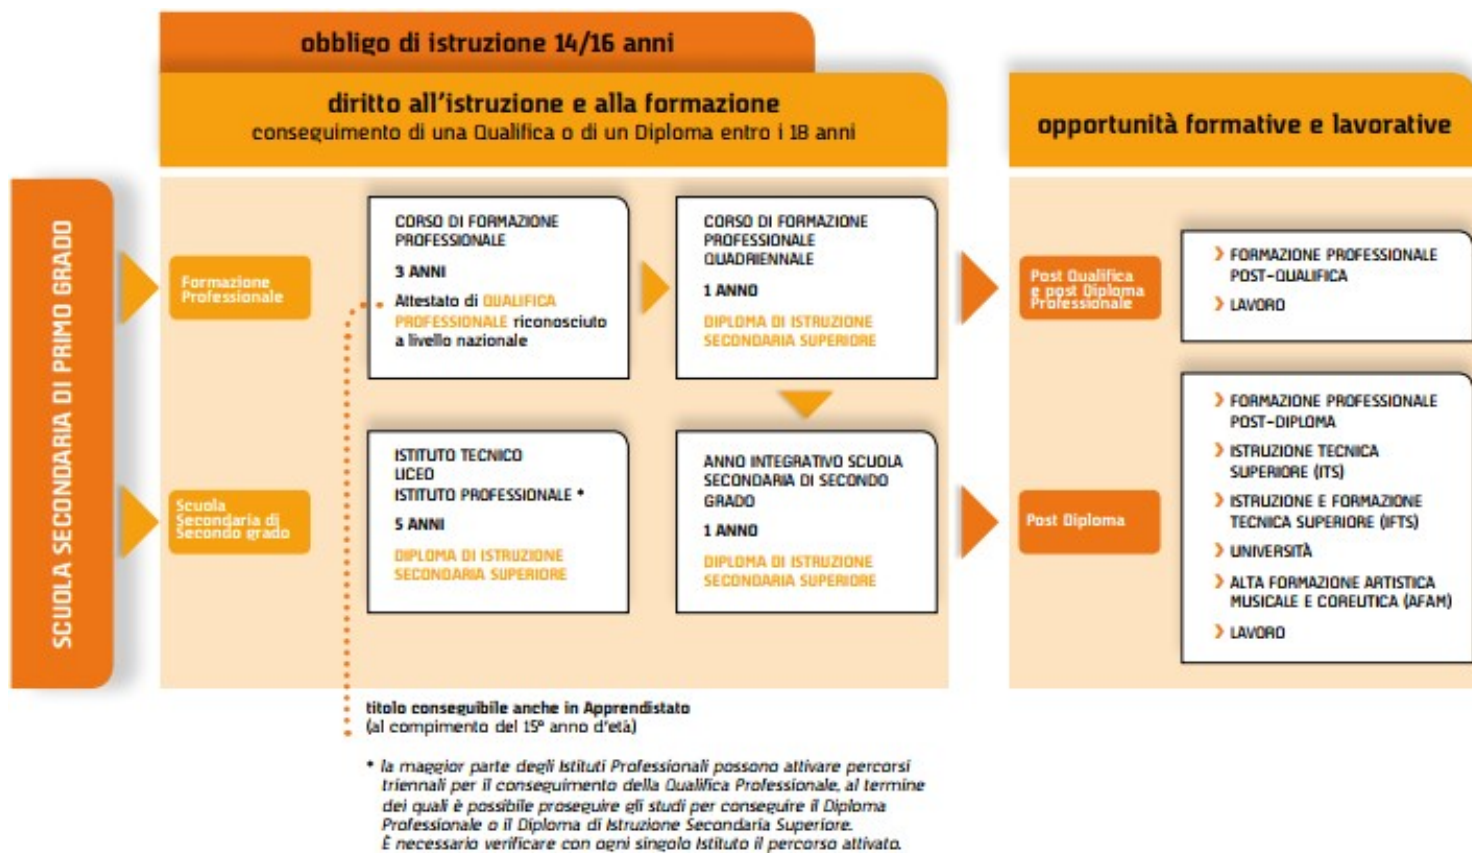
obbligo di istruzione 14/16 anni

diritto all'istruzione e alla formazione
conseguimento di una Qualifica o di un Diploma entro i 18 anni

opportunità formative e lavorative

SCUOLA SECONDARIA DI PRIMO GRADO

Formazione Professionale

CORSO DI FORMAZIONE PROFESSIONALE
3 ANNI
Attestato di QUALIFICA PROFESSIONALE riconosciuto a livello nazionale

CORSO DI FORMAZIONE PROFESSIONALE QUADRIENNALE
1 ANNO
DIPLOMA DI ISTRUZIONE SECONDARIA SUPERIORE

Post Qualifica e post Diploma Professionale

FORMAZIONE PROFESSIONALE POST-QUALIFICA
LAVORO

Scuola Secondaria di Secondo grado

ISTITUTO TECNICO
LICEO
ISTITUTO PROFESSIONALE *
5 ANNI
DIPLOMA DI ISTRUZIONE SECONDARIA SUPERIORE

ANNO INTEGRATIVO SCUOLA SECONDARIA DI SECONDO GRADO
1 ANNO
DIPLOMA DI ISTRUZIONE SECONDARIA SUPERIORE

Post Diploma

FORMAZIONE PROFESSIONALE POST-DIPLOMA
ISTRUZIONE TECNICA SUPERIORE (ITS)
ISTRUZIONE E FORMAZIONE TECNICA SUPERIORE (IFTS)
UNIVERSITÀ
ALTA FORMAZIONE ARTISTICA MUSICALE E COREUTICA (AFAM)
LAVORO

titolo conseguibile anche in Apprendistato
(al compimento del 15° anno d'età)

* la maggior parte degli Istituti Professionali possono attivare percorsi triennali per il conseguimento della Qualifica Professionale, al termine dei quali è possibile proseguire gli studi per conseguire il Diploma Professionale o il Diploma di Istruzione Secondaria Superiore. È necessario verificare con ogni singolo Istituto il percorso attivato.